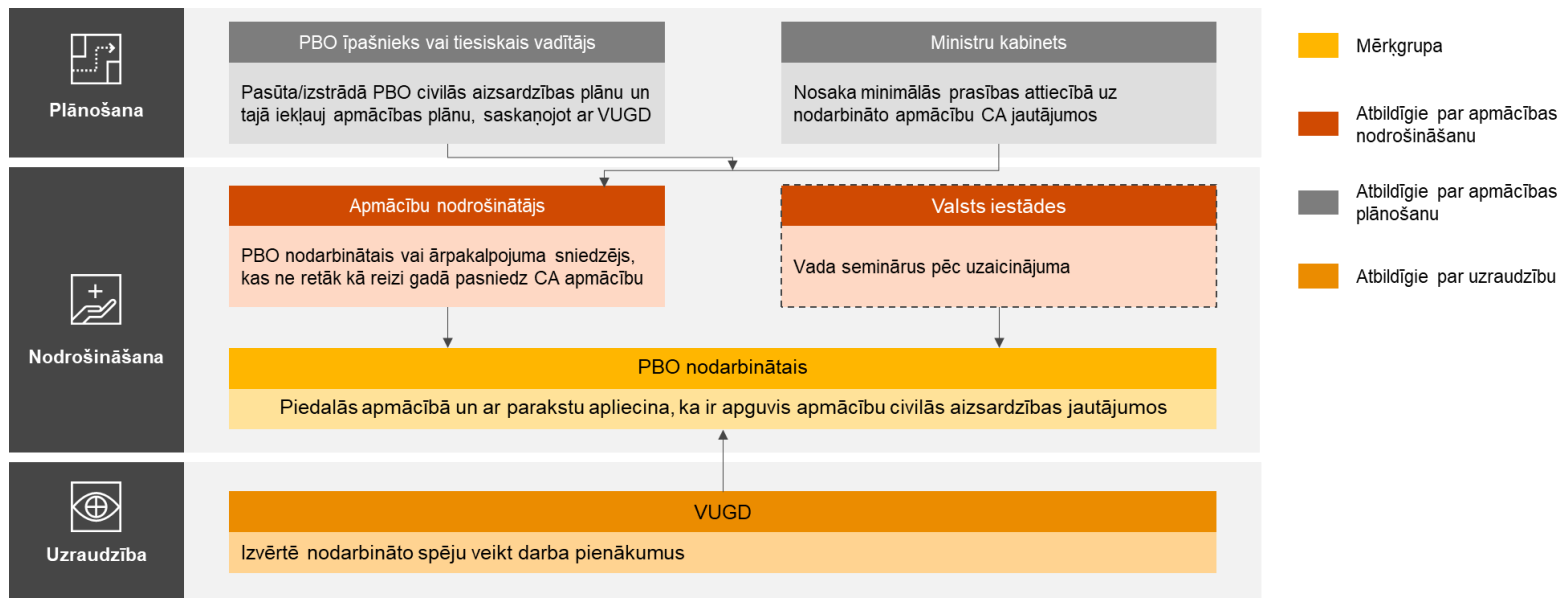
Plānošana

PBO īpašnieks vai tiesiskais vadītājs

Pasūta/izstrādā PBO civilās aizsardzības plānu un tajā iekļauj apmācības plānu, saskaņojot ar VUGD

Ministru kabinets

Nosaka minimālās prasības attiecībā uz nodarbināto apmācību CA jautājumos

Nodrošināšana

Apmācību nodrošinātājs

PBO nodarbinātais vai ārpakalpojuma sniedzējs, kas ne retāk kā reizi gadā pasniedz CA apmācību

Valsts iestādes

Vada seminārus pēc uzaicinājuma

PBO nodarbinātais

Piedalās apmācībā un ar parakstu apliecina, ka ir apguvis apmācību civilās aizsardzības jautājumos

Uzraudzība

VUGD

Izvērtē nodarbināto spēju veikt darba pienākumus

Mērķgrupa

Atbildīgie par apmācības nodrošināšanu

Atbildīgie par apmācības plānošanu

Atbildīgie par uzraudzību